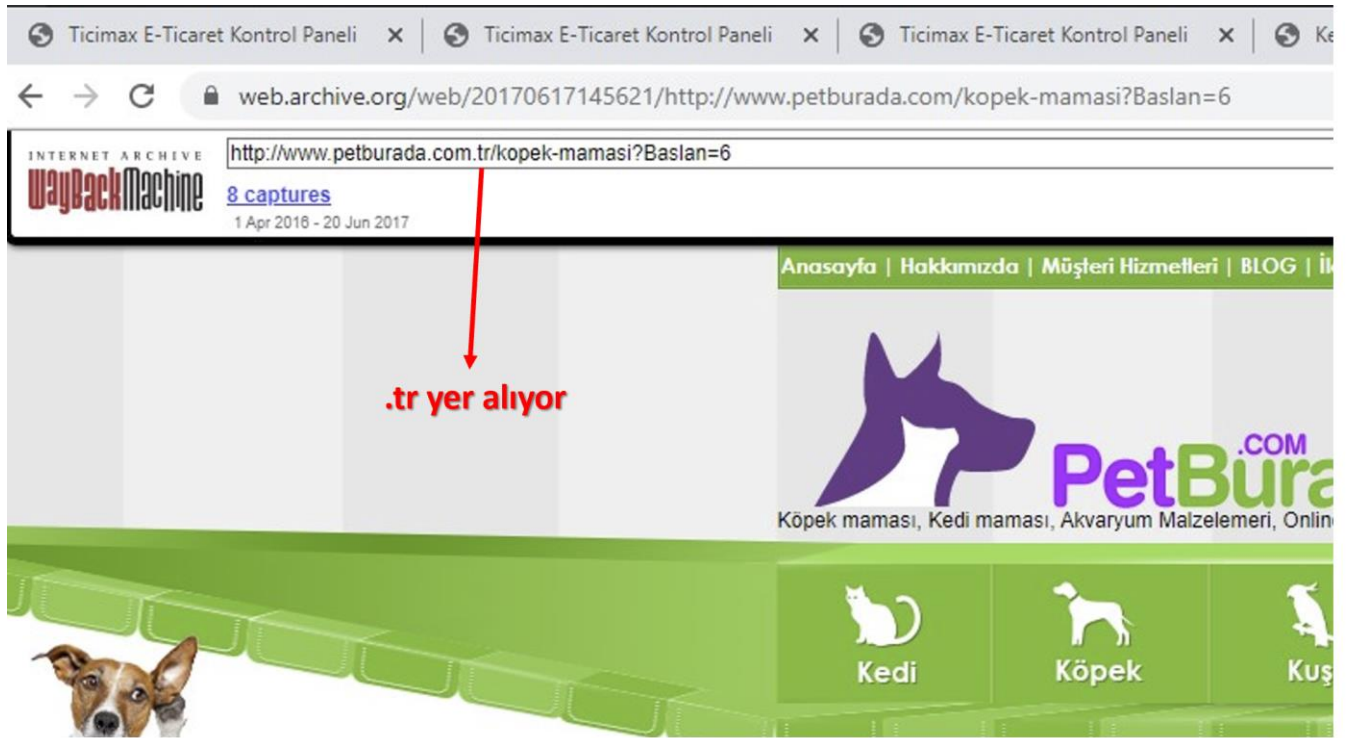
Ticimax E-Ticaret Kontrol Paneli ✕ Ticimax E-Ticaret Kontrol Paneli ✕ Ticimax E-Ticaret Kontrol Paneli ✕ Ke

web.archive.org/web/20170617145621/http://www.petburada.com/kopek-mamasi?Baslan=6

INTERNET ARCHIVE
WayBackMachine

http://www.petburada.com.tr/kopek-mamasi?Baslan=6

8 captures
1 Apr 2016 - 20 Jun 2017

Anasayfa | Hakkımızda | Müşteri Hizmetleri | BLOG | İl

.tr yer alıyor

.COM
PetBura

Köpek maması, Kedi maması, Akvaryum Malzelemeri, Onlin

Kedi
Köpek
Kuş